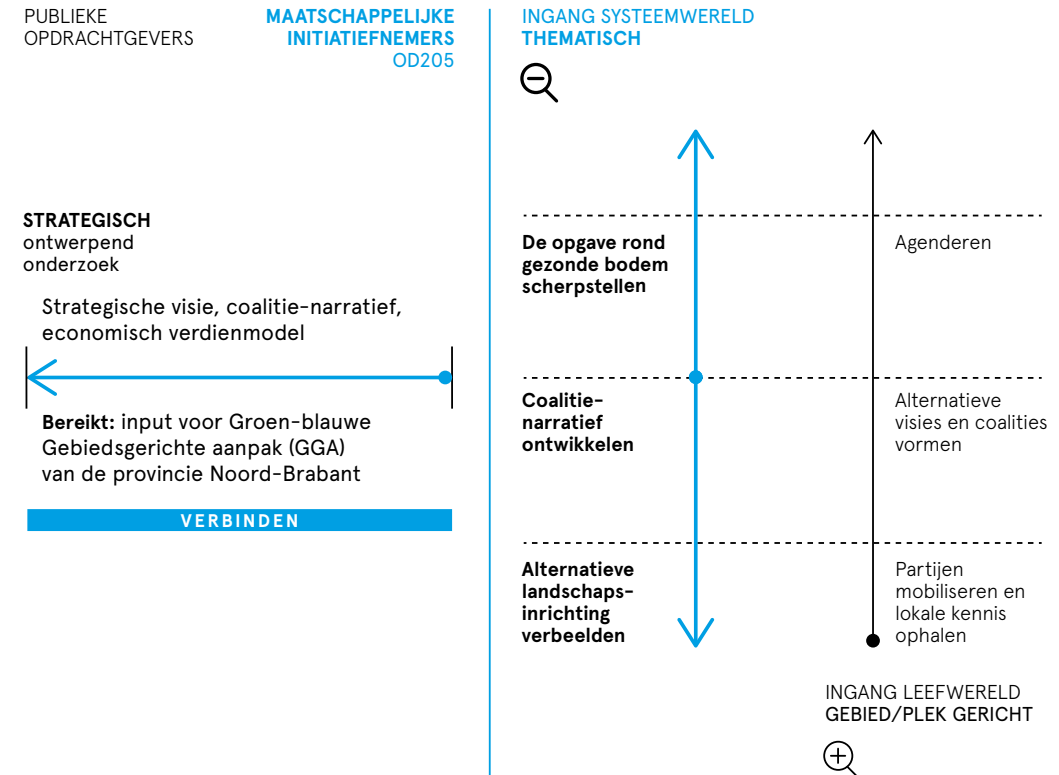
PUBLIEKE OPDRACHTGEVERS

MAATSCHAPPELIJKE INITIATIEFNEMERS
OD205

INGANG SYSTEEMWERELD
THEMATISCH

STRATEGISCH
ontwerpend onderzoek

Strategische visie, coalitie-narratief, economisch verdienmodel

Bereikt: input voor Groen-blauwe Gebiedsgerichte aanpak (GGA) van de provincie Noord-Brabant

VERBINDEN

De opgave rond gezonde bodem scherpstellen

Agenderen

Coalitie-narratief ontwikkelen

Alternatieve visies en coalities vormen

Alternatieve landschapsinrichting verbeelden

Partijen mobiliseren en lokale kennis ophalen

INGANG LEEFWERELD
GEBIED/PLEK GERICHT